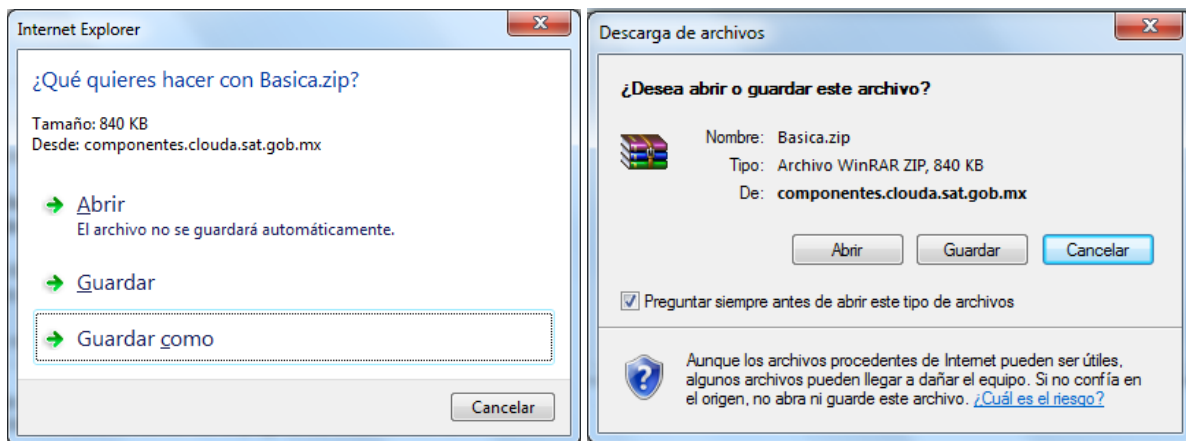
Internet Explorer

¿Qué quieres hacer con Basica.zip?

Tamaño: 840 KB
Desde: componentes.clouda.sat.gob.mx

Abrir
El archivo no se guardará automáticamente.

Guardar

Guardar como

Cancelar

Descarga de archivos

¿Desea abrir o guardar este archivo?

Nombre: Basica.zip
Tipo: Archivo WinRAR ZIP, 840 KB
De: componentes.clouda.sat.gob.mx

Abrir | Guardar | Cancelar

Preguntar siempre antes de abrir este tipo de archivos

Aunque los archivos procedentes de Internet pueden ser útiles, algunos archivos pueden llegar a dañar el equipo. Si no confía en el origen, no abra ni guarde este archivo. ¿Cuál es el riesgo?